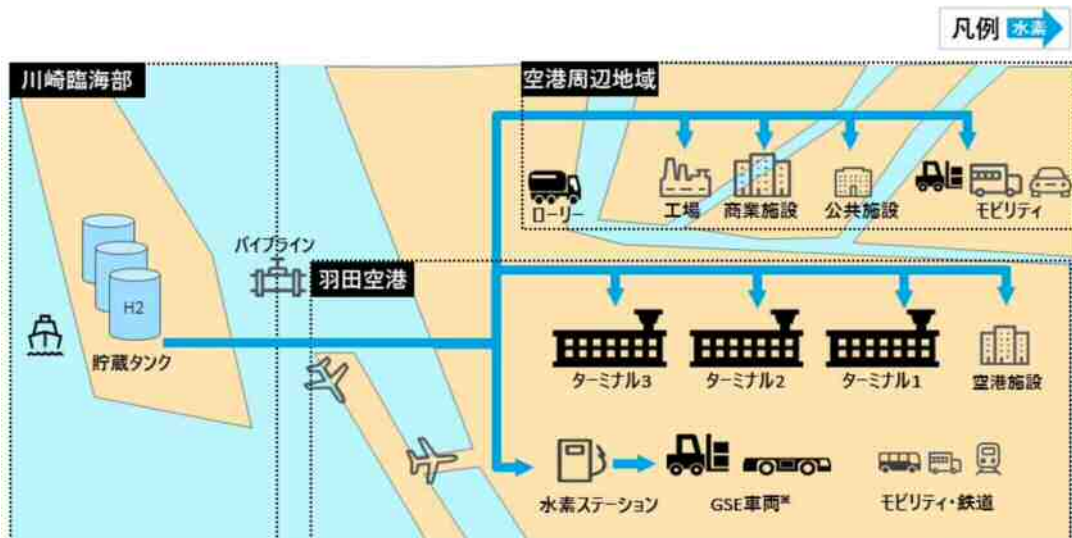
凡例 水素

川崎臨海部

空港周辺地域

ローリー

工場

商業施設

公共施設

モビリティ

パイプライン

羽田空港

H2

貯蔵タンク

ターミナル3

ターミナル2

ターミナル1

空港施設

水素ステーション

GSE車両※

モビリティ・鉄道